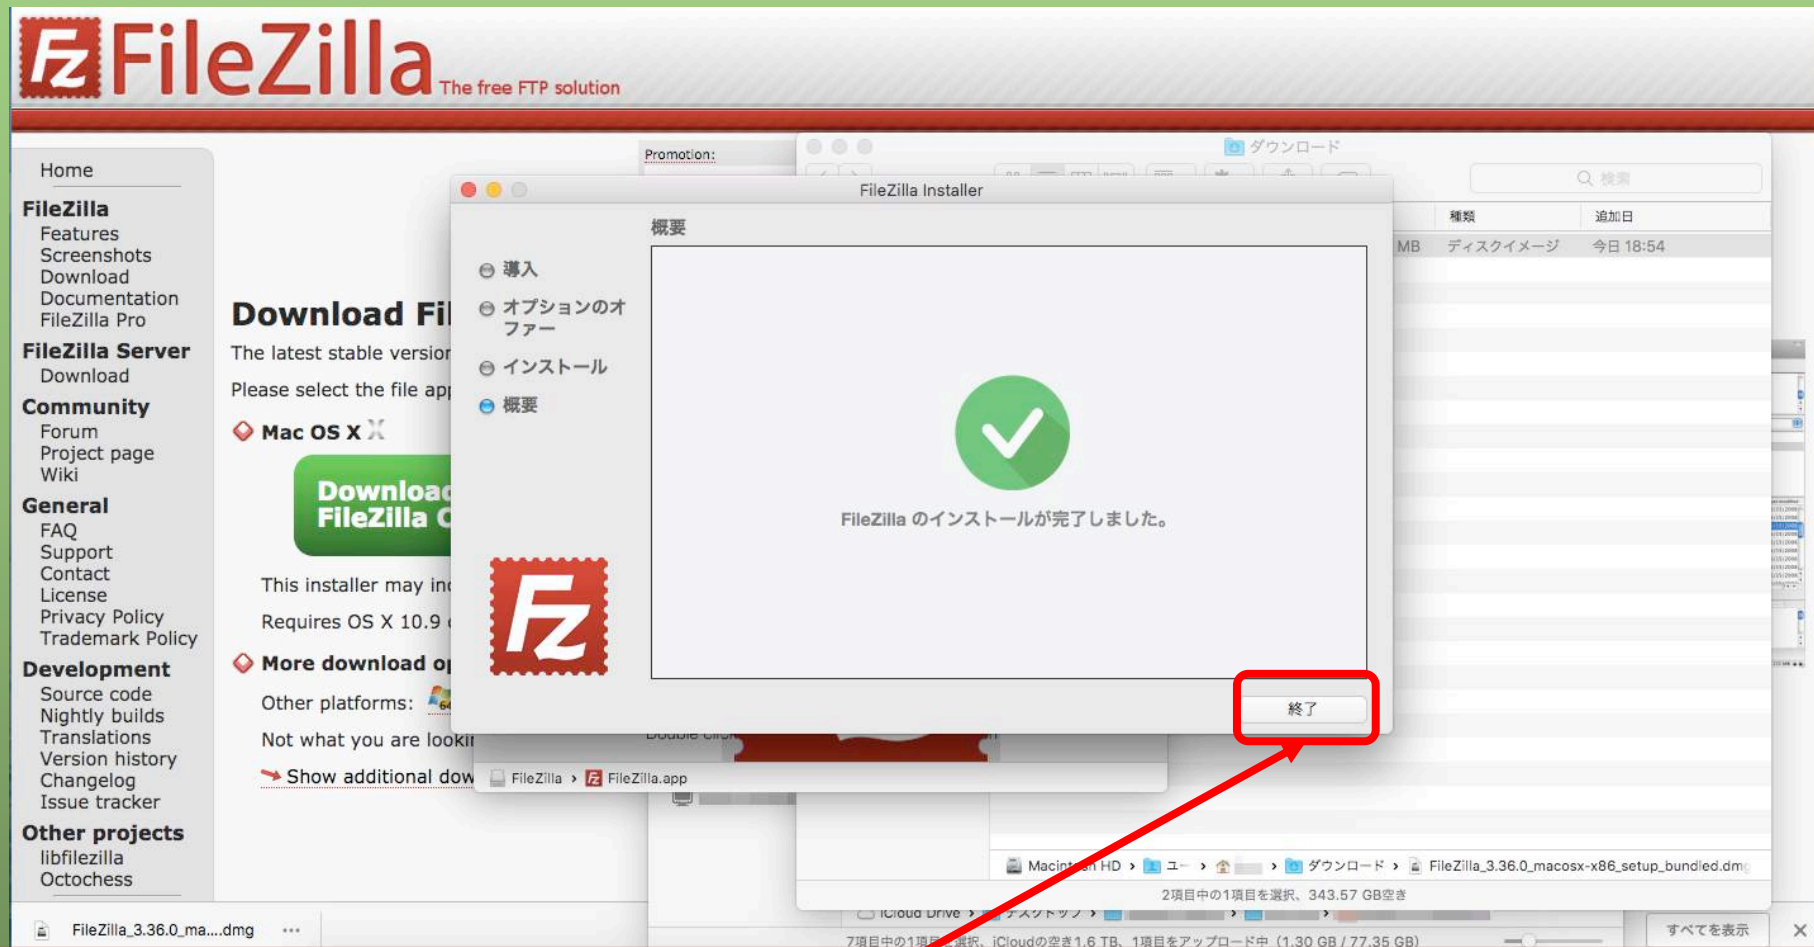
FileZilla The free FTP solution

Home
FileZilla
Features
Screenshots
Download
Documentation
FileZilla Pro
FileZilla Server
Download
Community
Forum
Project page
Wiki
General
FAQ
Support
Contact
License
Privacy Policy
Trademark Policy
Development
Source code
Nightly builds
Translations
Version history
Changelog
Issue tracker
Other projects
libfilezilla
Octochess

Promotion:

Download Fi
The latest stable versior
Please select the file ap
Mac OS X
Download FileZilla C
This installer may in
Requires OS X 10.9
More download o
Other platforms:
Not what you are looki
Show additional dow

ダウンロード
検索
種類
追加日
MB ディスクイメージ 今日 18:54

FileZilla Installer
概要
導入
オプションのオファー
インストール
概要
FileZilla のインストールが完了しました。
終了

FileZilla › FileZilla.app

Macintosh HD › ユー › › ダウンロード › FileZilla_3.36.0_macosx-x86_setup_bundled.dmg
2項目中の1項目を選択、343.57 GB空き
iCloud Drive › デスクトップ ›
7項目中の1項目を選択、iCloudの空き1.6 TB、1項目をアップロード中 (1.30 GB / 77.35 GB)

FileZilla_3.36.0_ma....dmg
すべてを表示